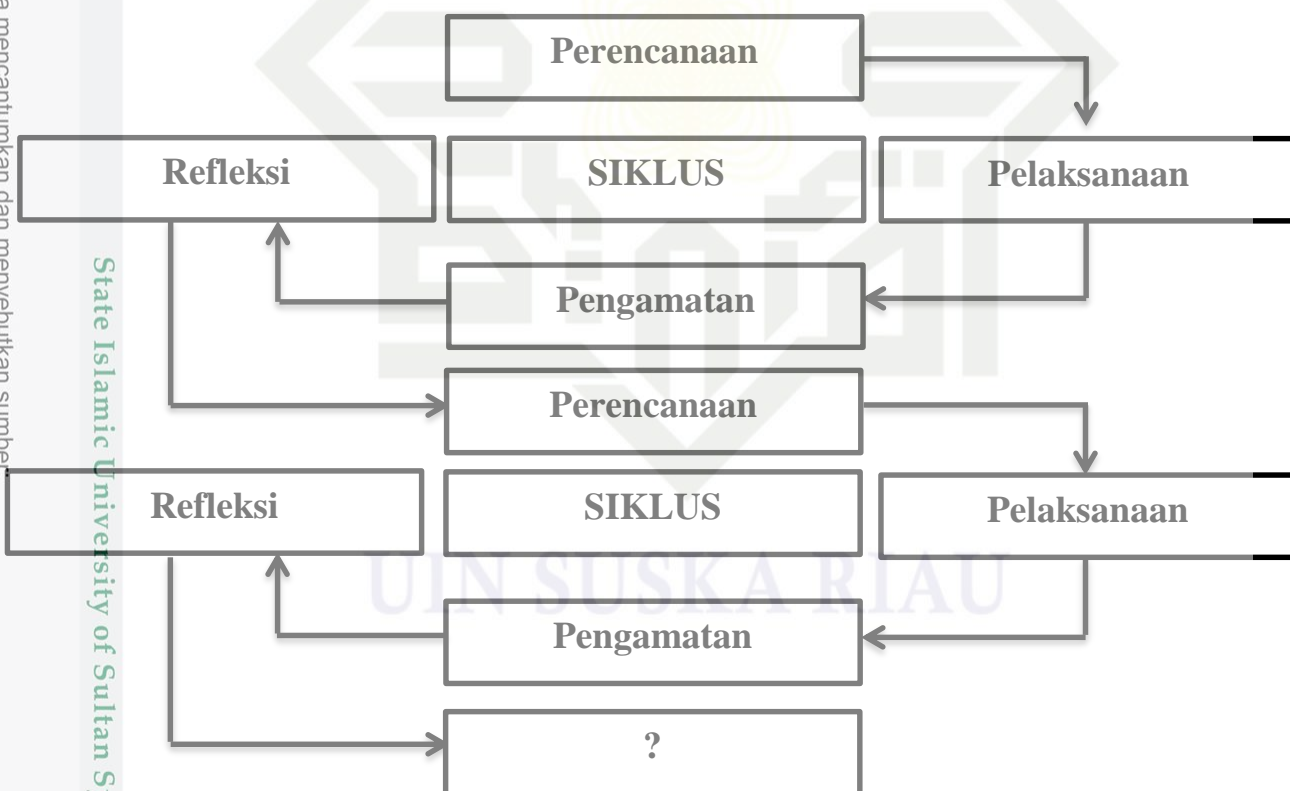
Perencanaan

Refleksi

SIKLUS

Pelaksanaan

Pengamatan

Perencanaan

Refleksi

SIKLUS

Pelaksanaan

Pengamatan

?

a mencantumkan dan menyebutkan sumber

State Islamic University of Sultan S

UIN SUSKA RIAU